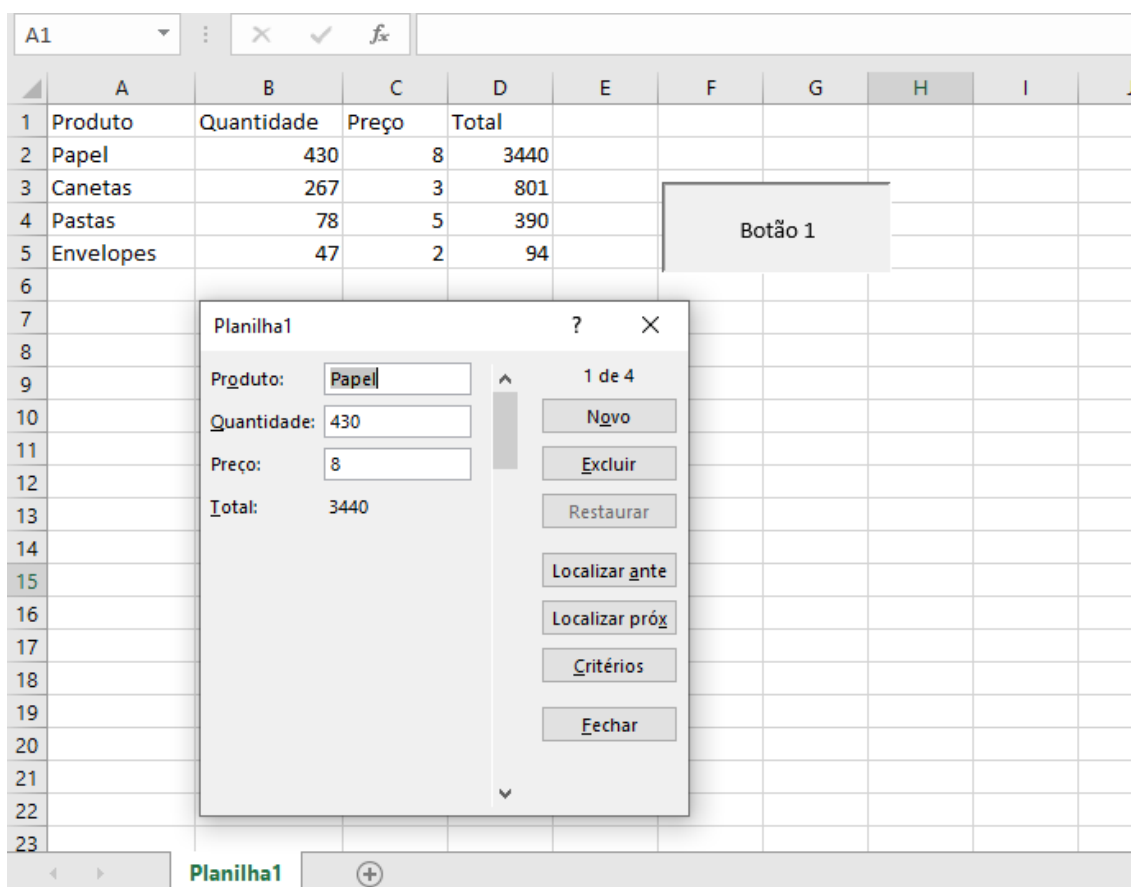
A1 | $f_x$

|   | A | B | C | D | E | F | G | H | I |
|---|---|---|---|---|---|---|---|---|---|
| 1 | Produto | Quantidade | Preço | Total | | | | | |
| 2 | Papel | 430 | 8 | 3440 | | | | | |
| 3 | Canetas | 267 | 3 | 801 | | | | | |
| 4 | Pastas | 78 | 5 | 390 | | | | | |
| 5 | Envelopes | 47 | 2 | 94 | | | | | |
| 6 | | | | | | | | | |
| 7 | | | | | | | | | |
| 8 | | | | | | | | | |
| 9 | | | | | | | | | |
| 10 | | | | | | | | | |
| 11 | | | | | | | | | |
| 12 | | | | | | | | | |
| 13 | | | | | | | | | |
| 14 | | | | | | | | | |
| 15 | | | | | | | | | |
| 16 | | | | | | | | | |
| 17 | | | | | | | | | |
| 18 | | | | | | | | | |
| 19 | | | | | | | | | |
| 20 | | | | | | | | | |
| 21 | | | | | | | | | |
| 22 | | | | | | | | | |
| 23 | | | | | | | | | |

Botão 1

Planilha1 ? ×

Produto: Papel
Quantidade: 430
Preço: 8
Total: 3440

1 de 4
Novo
Excluir
Restaurar
Localizar ante
Localizar próx
Critérios
Fechar

Planilha1